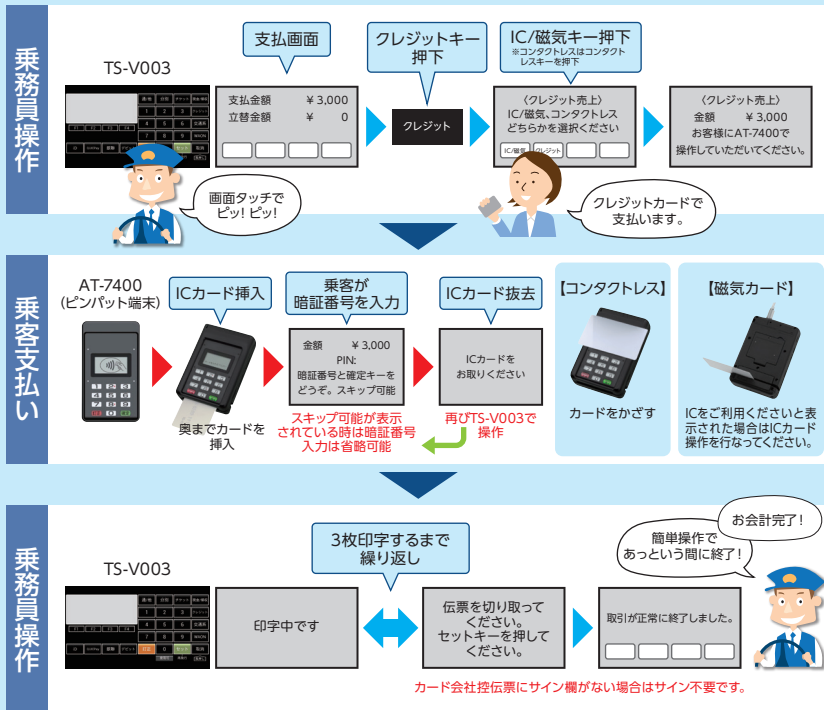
乗務員操作

TS-V003

画面タッチでピッ! ピッ!

支払画面

支払金額 ¥3,000
立替金額 ¥ 0

クレジットキー押下

クレジット

IC/磁気キー押下
※コンタクトレスはコンタクトレスキーを押下

〈クレジット売上〉
IC/磁気、コンタクトレス
どちらかを選択ください
IC/磁気 クレジット

〈クレジット売上〉
金額 ¥3,000
お客様にAT-7400で
操作していただいてください。

クレジットカードで支払います。

乗客支払い

AT-7400
(ピンパット端末)

ICカード挿入

奥までカードを挿入

乗客が暗証番号を入力

金額 ¥3,000
PIN:
暗証番号と確定キーを
どうぞ。スキップ可能

スキップ可能が表示されている時は暗証番号入力は省略可能

ICカード抜去

ICカードを
お取りください

再びTS-V003で操作

【コンタクトレス】

カードをかざす

【磁気カード】

ICをご利用くださいと表示された場合はICカード操作を行なってください。

乗務員操作

TS-V003

3枚印字するまで繰り返し

印字中です

伝票を切り取ってください。
セットキーを押してください。

取引が正常に終了しました。

簡単操作であっという間に終了!

お会計完了!

カード会社控伝票にサイン欄がない場合はサイン不要です。